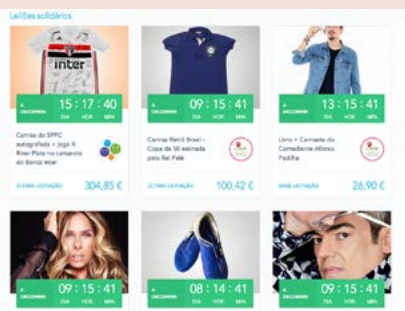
Leilões solidários

inter

A DECORRER 15 : 17 : 40 DIA HOR MIN

Camisa do SPFC autografada + Jogo X River Plate no camarote do Banco Inter

ÚLTIMA LICITAÇÃO 304,85 €

A DECORRER 09 : 15 : 41 DIA HOR MIN

Camisa Retrô Brasil - Copa de 58 assinada pelo Rei Pelé

ÚLTIMA LICITAÇÃO 100,42 €

A DECORRER 13 : 15 : 41 DIA HOR MIN

Livro + Camiseta do Comediante Afonso Padilha

BASE LICITAÇÃO 26,90 €

A DECORRER 09 : 15 : 41 DIA HOR MIN

A DECORRER 08 : 14 : 41 DIA HOR MIN

A DECORRER 09 : 15 : 41 DIA HOR MIN